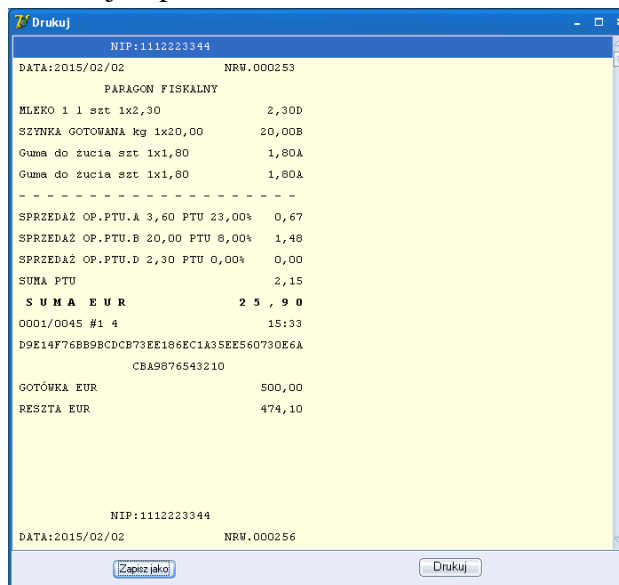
Drukuj

NIP:1112223344

DATA:2015/02/02 NRW.000253

PARAGON FISKALNY

MLEKO 1 l szt 1x2,30 2,30D

SZYNKA GOTOWANA kg 1x20,00 20,00B

Guma do żucia szt 1x1,80 1,80A

Guma do żucia szt 1x1,80 1,80A

- - - - - - - - - - - - - - - - - - - - -

SPRZEDAŻ OP.PTU.A 3,60 PTU 23,00% 0,67

SPRZEDAŻ OP.PTU.B 20,00 PTU 8,00% 1,48

SPRZEDAŻ OP.PTU.D 2,30 PTU 0,00% 0,00

SUMA PTU 2,15

S U M A E U R 2 5 , 9 0

0001/0045 #1 4 15:33

D9E14F76BB9BCDCB73EE186EC1A35EE560730E6A

CBA9876543210

GOTÓWKA EUR 500,00

RESZTA EUR 474,10

NIP:1112223344

DATA:2015/02/02 NRW.000256

Zapisz jako

Drukuj